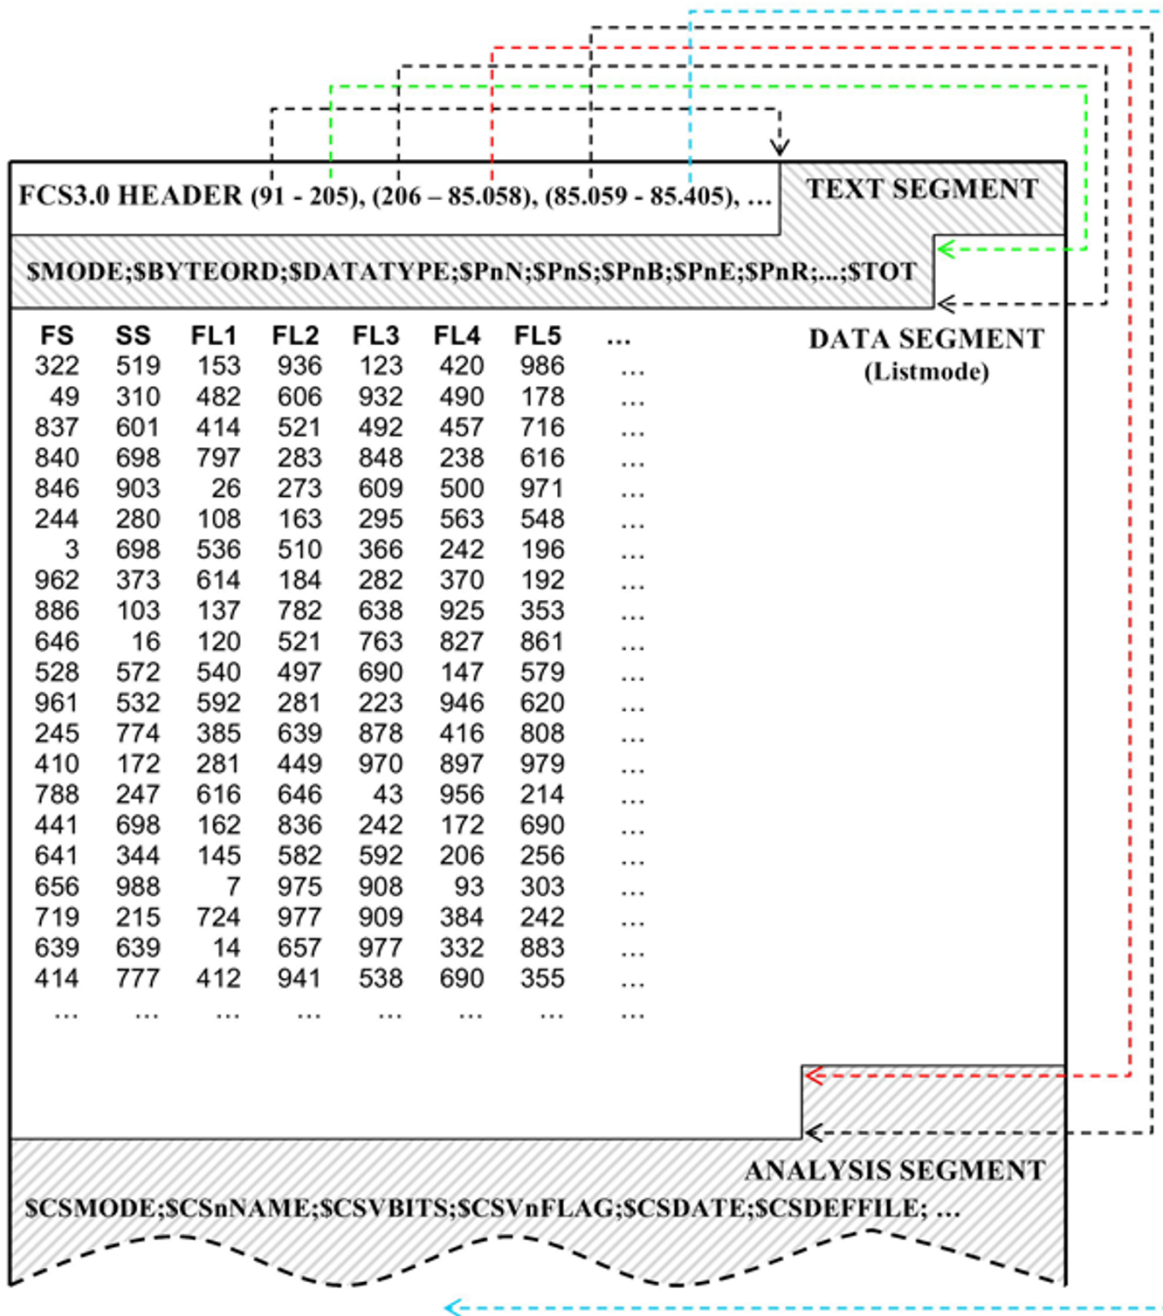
FCS3.0 HEADER (91 - 205), (206 – 85.058), (85.059 - 85.405), …

TEXT SEGMENT

\$MODE;\$BYTEORD;\$DATATYPE;\$PnN;\$PnS;\$PnB;\$PnE;\$PnR;...;\$TOT

DATA SEGMENT
(Listmode)

| FS | SS | FL1 | FL2 | FL3 | FL4 | FL5 | … |
|---|---|---|---|---|---|---|---|
| 322 | 519 | 153 | 936 | 123 | 420 | 986 | … |
| 49 | 310 | 482 | 606 | 932 | 490 | 178 | … |
| 837 | 601 | 414 | 521 | 492 | 457 | 716 | … |
| 840 | 698 | 797 | 283 | 848 | 238 | 616 | … |
| 846 | 903 | 26 | 273 | 609 | 500 | 971 | … |
| 244 | 280 | 108 | 163 | 295 | 563 | 548 | … |
| 3 | 698 | 536 | 510 | 366 | 242 | 196 | … |
| 962 | 373 | 614 | 184 | 282 | 370 | 192 | … |
| 886 | 103 | 137 | 782 | 638 | 925 | 353 | … |
| 646 | 16 | 120 | 521 | 763 | 827 | 861 | … |
| 528 | 572 | 540 | 497 | 690 | 147 | 579 | … |
| 961 | 532 | 592 | 281 | 223 | 946 | 620 | … |
| 245 | 774 | 385 | 639 | 878 | 416 | 808 | … |
| 410 | 172 | 281 | 449 | 970 | 897 | 979 | … |
| 788 | 247 | 616 | 646 | 43 | 956 | 214 | … |
| 441 | 698 | 162 | 836 | 242 | 172 | 690 | … |
| 641 | 344 | 145 | 582 | 592 | 206 | 256 | … |
| 656 | 988 | 7 | 975 | 908 | 93 | 303 | … |
| 719 | 215 | 724 | 977 | 909 | 384 | 242 | … |
| 639 | 639 | 14 | 657 | 977 | 332 | 883 | … |
| 414 | 777 | 412 | 941 | 538 | 690 | 355 | … |
| … | … | … | … | … | … | … | … |

ANALYSIS SEGMENT
\$CSMODE;\$CSnNAME;\$CSVBITS;\$CSVnFLAG;\$CSDATE;\$CSDEFFILE; …